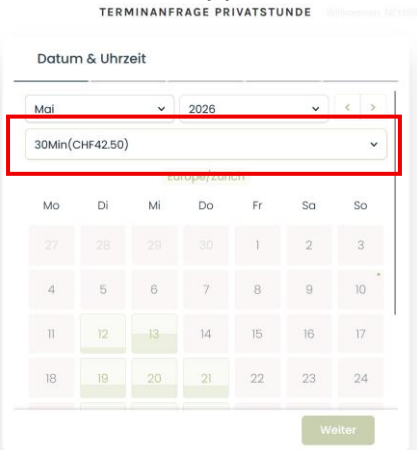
TERMINANFRAGE PRIVATSTUNDE

Datum & Uhrzeit

Mai
2026
<
>

30Min(CHF42.50)

Europe/Zurich

| Mo | Di | Mi | Do | Fr | Sa | So |
|---|---|---|---|---|---|---|
| 27 | 28 | 29 | 30 | 1 | 2 | 3 |
| 4 | 5 | 6 | 7 | 8 | 9 | 10 |
| 11 | 12 | 13 | 14 | 15 | 16 | 17 |
| 18 | 19 | 20 | 21 | 22 | 23 | 24 |

Weiter